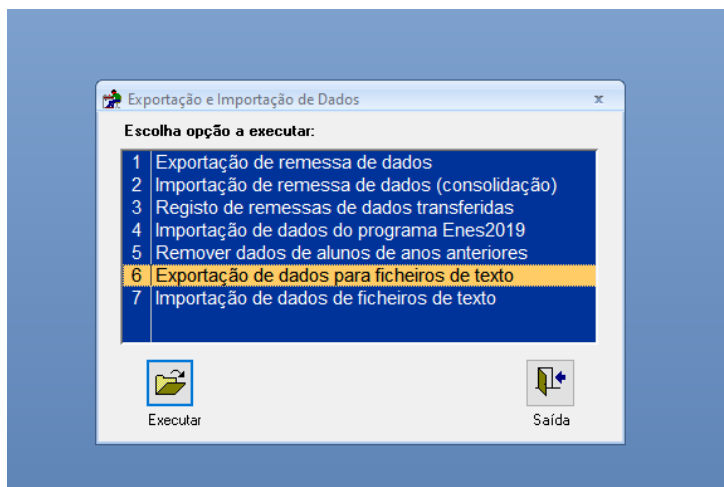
Exportação e Importação de Dados

x

Escolha opção a executar:

| | |
|---|---|
| 1 | Exportação de remessa de dados |
| 2 | Importação de remessa de dados (consolidação) |
| 3 | Registo de remessas de dados transferidas |
| 4 | Importação de dados do programa Enes2019 |
| 5 | Remover dados de alunos de anos anteriores |
| 6 | Exportação de dados para ficheiros de texto |
| 7 | Importação de dados de ficheiros de texto |

Executar

Saída